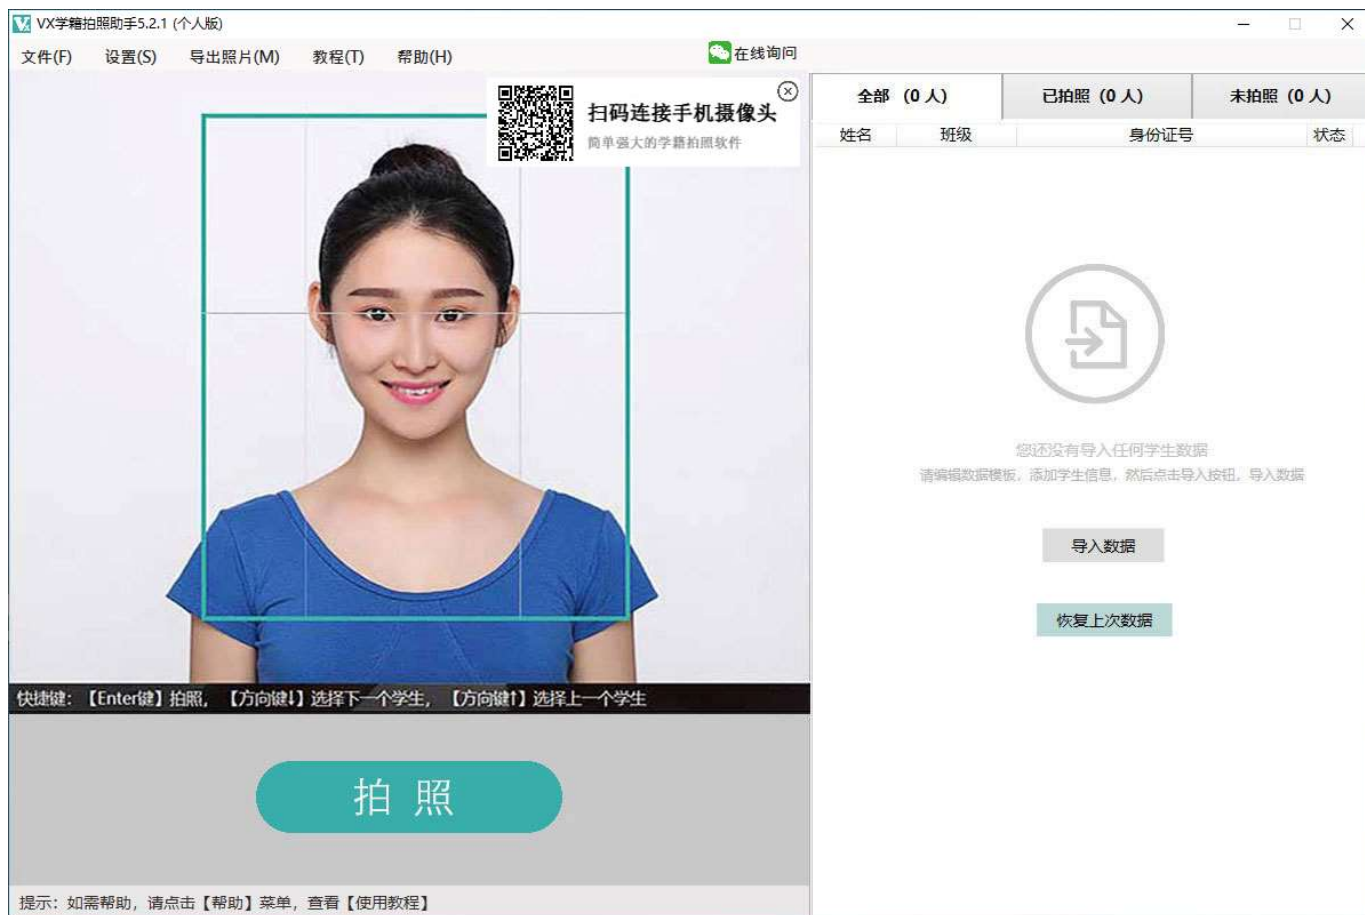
VX学籍拍照助手5.2.1 (个人版)

文件(F) 设置(S) 导出照片(M) 教程(T) 帮助(H)

在线询问

扫码连接手机摄像头
简单强大的学籍拍照软件

全部 (0 人) 已拍照 (0 人) 未拍照 (0 人)

| 姓名 | 班级 | 身份证号 | 状态 |
|---|---|---|---|

您还没有导入任何学生数据
请编辑数据模板，添加学生信息，然后点击导入按钮，导入数据

导入数据

恢复上次数据

快捷键：【Enter键】拍照，【方向键↓】选择下一个学生，【方向键↑】选择上一个学生

拍 照

提示：如需帮助，请点击【帮助】菜单，查看【使用教程】